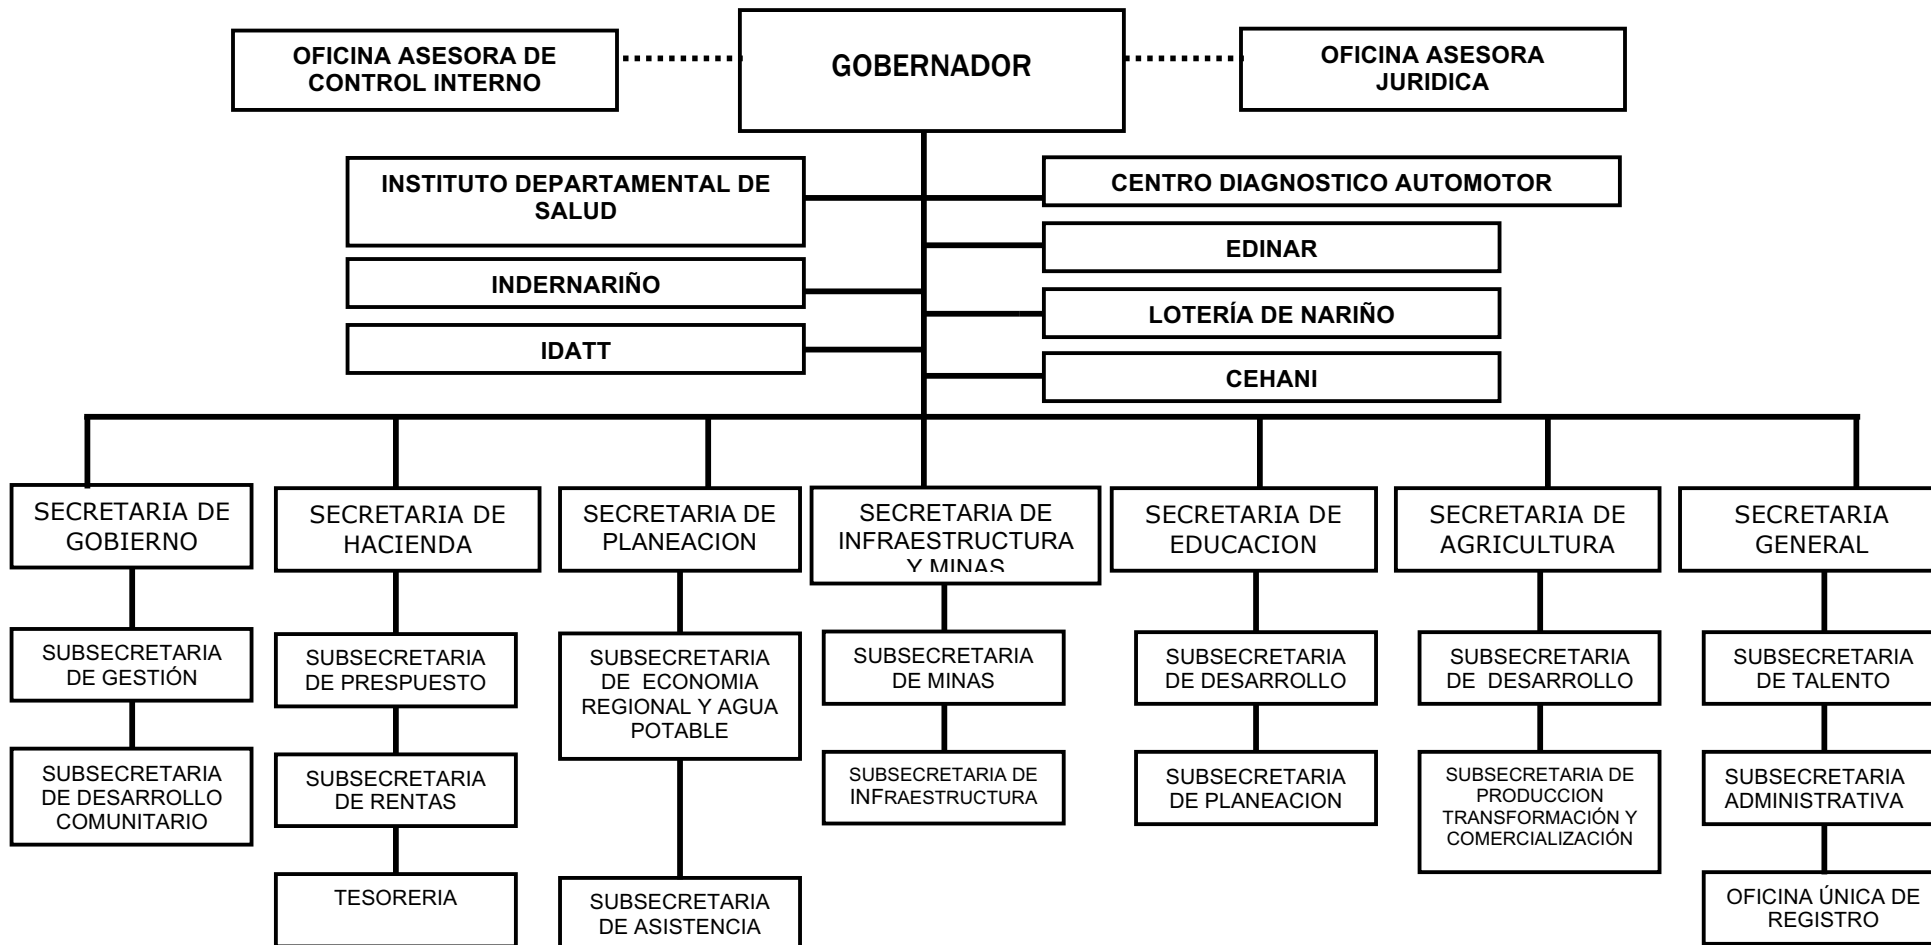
OFICINA ASESORA DE CONTROL INTERNO

GOBERNADOR

OFICINA ASESORA JURIDICA

INSTITUTO DEPARTAMENTAL DE SALUD

CENTRO DIAGNOSTICO AUTOMOTOR

EDINAR

INDERNARIÑO

LOTERÍA DE NARIÑO

IDATT

CEHANI

SECRETARIA DE GOBIERNO

SUBSECRETARIA DE GESTIÓN

SUBSECRETARIA DE DESARROLLO COMUNITARIO

SECRETARIA DE HACIENDA

SUBSECRETARIA DE PRESPUESTO

SUBSECRETARIA DE RENTAS

TESORERIA

SECRETARIA DE PLANEACION

SUBSECRETARIA DE ECONOMIA REGIONAL Y AGUA POTABLE

SUBSECRETARIA DE ASISTENCIA

SECRETARIA DE INFRAESTRUCTURA Y MINAS

SUBSECRETARIA DE MINAS

SUBSECRETARIA DE INFRAESTRUCTURA

SECRETARIA DE EDUCACION

SUBSECRETARIA DE DESARROLLO

SUBSECRETARIA DE PLANEACION

SECRETARIA DE AGRICULTURA

SUBSECRETARIA DE DESARROLLO

SUBSECRETARIA DE PRODUCCION TRANSFORMACIÓN Y COMERCIALIZACIÓN

SECRETARIA GENERAL

SUBSECRETARIA DE TALENTO

SUBSECRETARIA ADMINISTRATIVA

OFICINA ÚNICA DE REGISTRO